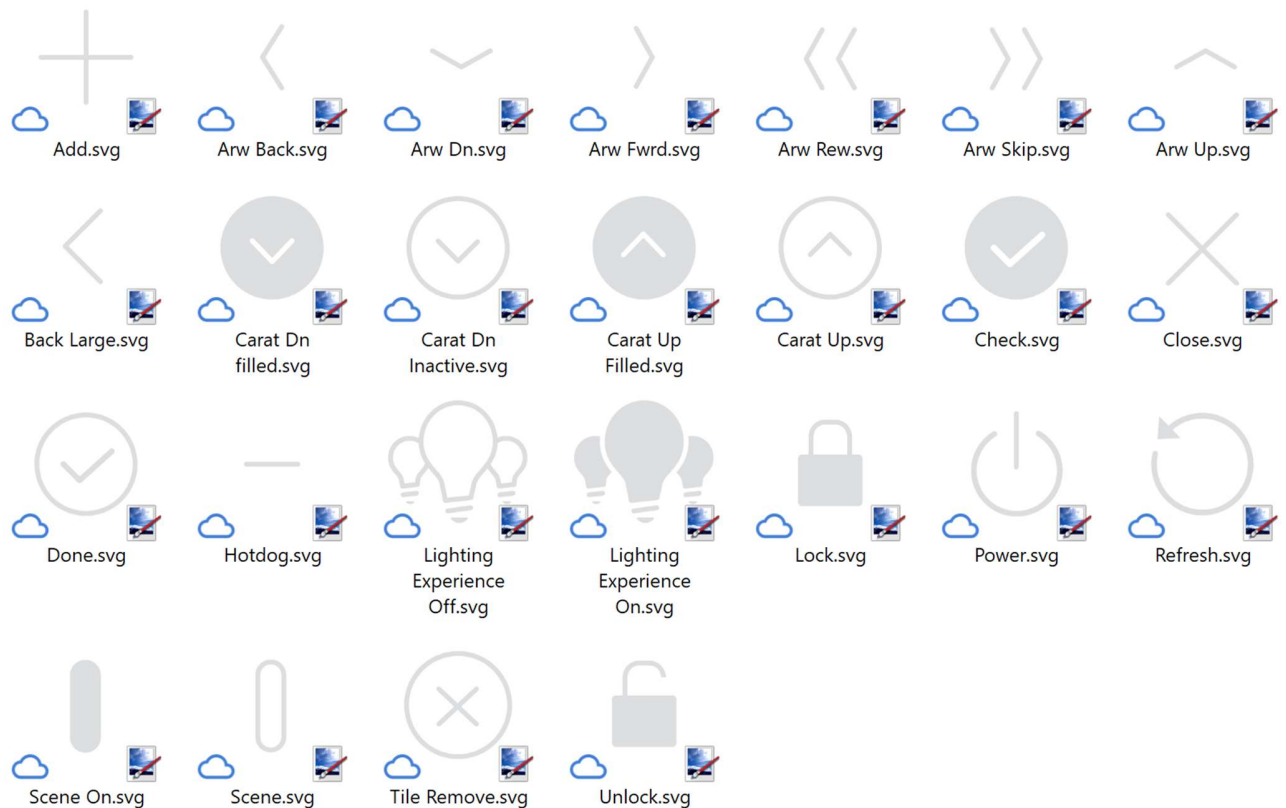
Add.svg

Arw Back.svg

Arw Dn.svg

Arw Fwrd.svg

Arw Rew.svg

Arw Skip.svg

Arw Up.svg

Back Large.svg

Carat Dn filled.svg

Carat Dn Inactive.svg

Carat Up Filled.svg

Carat Up.svg

Check.svg

Close.svg

Done.svg

Hotdog.svg

Lighting Experience Off.svg

Lighting Experience On.svg

Lock.svg

Power.svg

Refresh.svg

Scene On.svg

Scene.svg

Tile Remove.svg

Unlock.svg